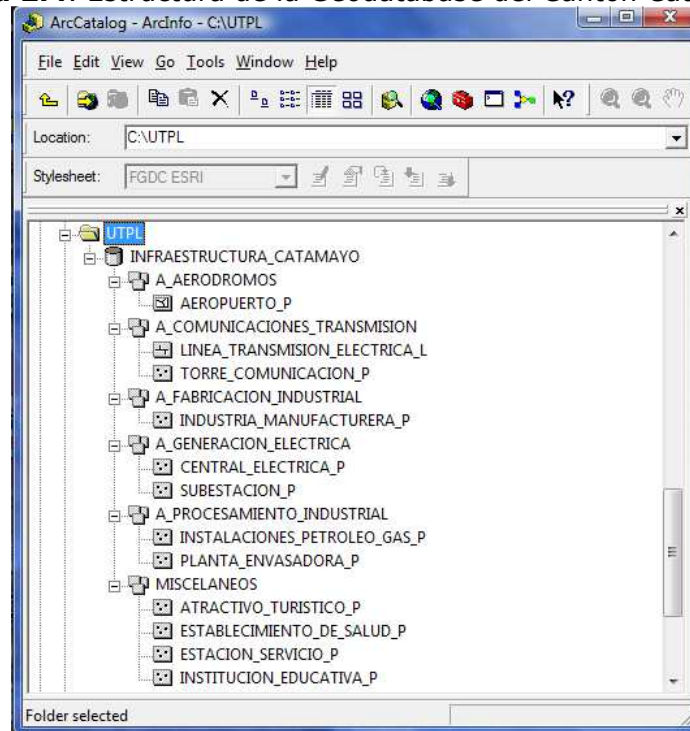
ArcCatalog - ArcInfo - C:\UTPL

File Edit View Go Tools Window Help

Location: C:\UTPL

Stylesheet: FGDC ESRI

UTPL
INFRAESTRUCTURA_CATAMAYO
A_AERODROMOS
AEROPUERTO_P
A_COMUNICACIONES_TRANSMISION
LINEA_TRANSMISION_ELECTRICA_L
TORRE_COMUNICACION_P
A_FABRICACION_INDUSTRIAL
INDUSTRIA_MANUFACTURERA_P
A_GENERACION_ELECTRICA
CENTRAL_ELECTRICA_P
SUBESTACION_P
A_PROCESAMIENTO_INDUSTRIAL
INSTALACIONES_PETROLEO_GAS_P
PLANTA_ENVASADORA_P
MISCELANEOS
ATRACTIVO_TURISTICO_P
ESTABLECIMIENTO_DE_SALUD_P
ESTACION_SERVICIO_P
INSTITUCION_EDUCATIVA_P

Folder selected